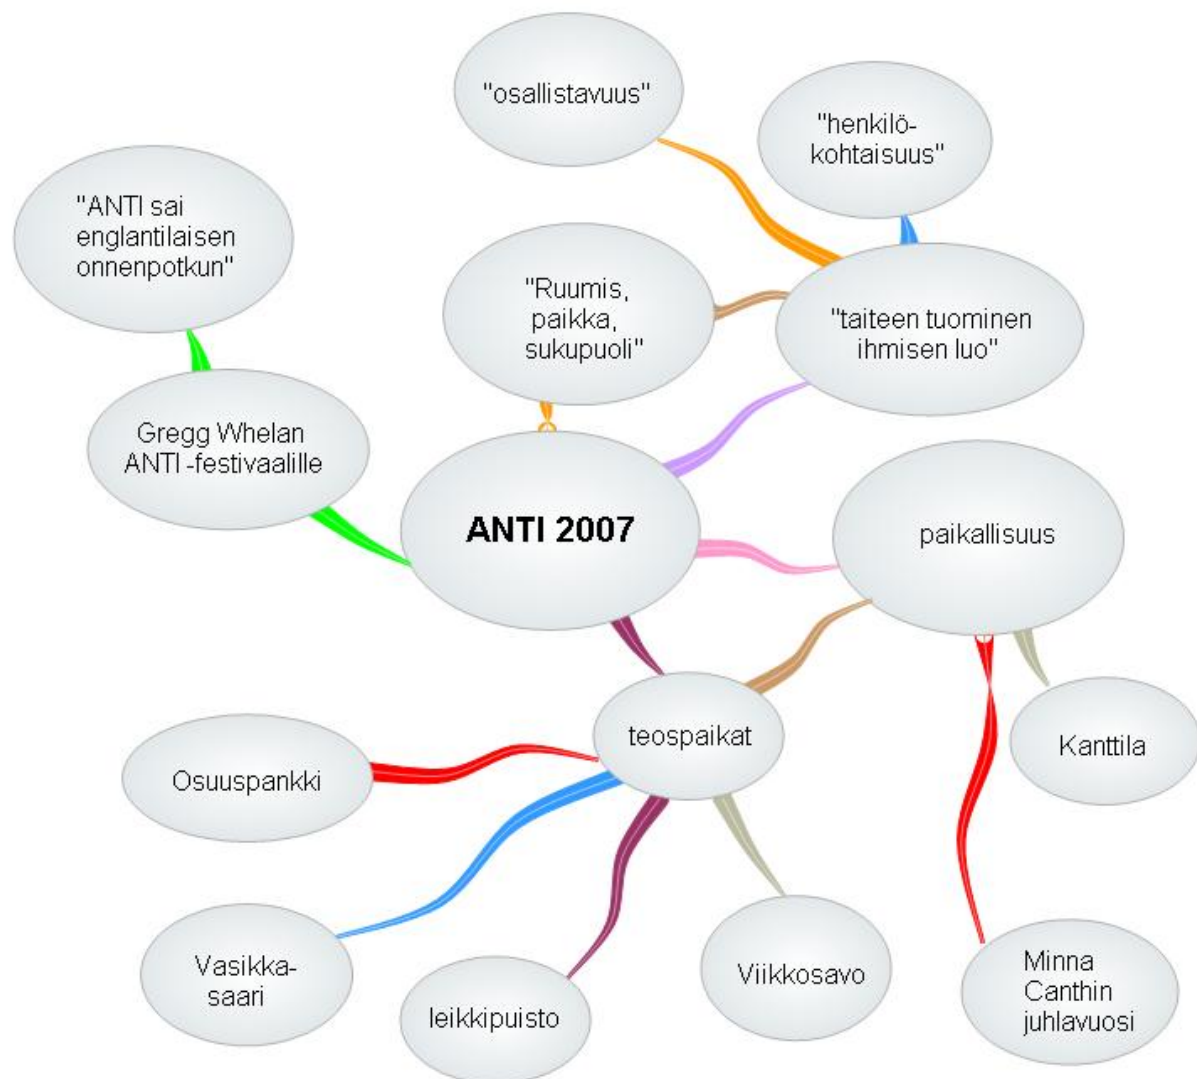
"osallistavuus"

"henkilökohtaisuus"

"ANTI sai englantilaisen onnenpotkun"

"Ruumis, paikka, sukupuoli"

"taiteen tuominen ihmisen luo"

Gregg Whelan ANTI -festivaalille

ANTI 2007

paikallisuus

teospaikat

Kanttila

Osuuspankki

Vasikkasaari

leikkipuisto

Viikkosavo

Minna Canthin juhlavuosi